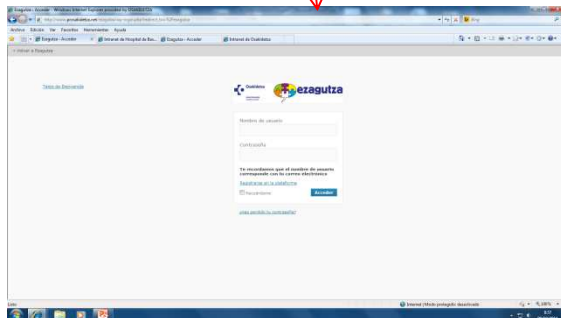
Ezagutza - Acceder - Windows Internet Explorer provided by Osakidetza

http://www.prosakidetza.net/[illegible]

Archivo Edición Ver Favoritos Herramientas Ayuda

Ezagutza - Acceder

Intranet de Hospital de Bas...

Ezagutza - Acceder

Intranet de Osakidetza

« Volver a Ezagutza

Texto de Bienvenida

Osakidetza

ezagutza

Nombre de usuario

Contraseña

Te recordamos que el nombre de usuario corresponde con tu correo electrónico

Registrarse en la plataforma

Recuérdame

Acceder

¿Has perdido tu contraseña?

Listo

Internet | Modo protegido: desactivado

100%